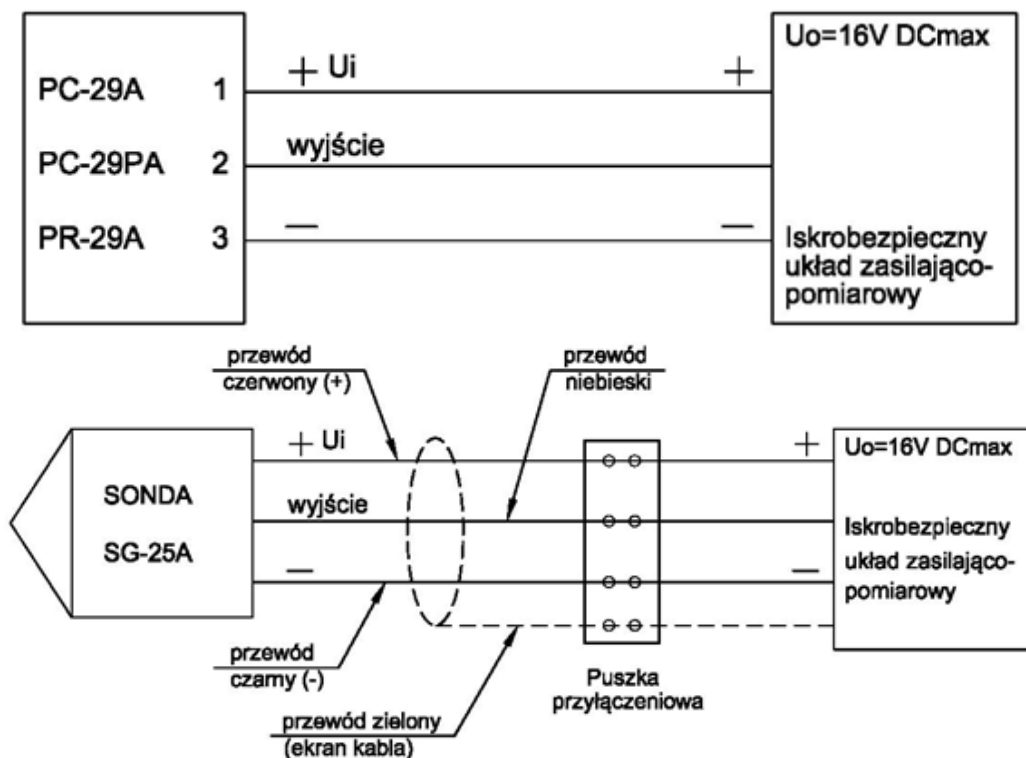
PC-29A 1
PC-29PA 2
PR-29A 3

+ Ui
wyjście
—

+
—

Uo=16V DCmax

Iskrobezpieczny układ zasilająco-pomiarowy

przewód czerwony (+)

przewód niebieski

+ Ui
wyjście
—

SONDA
SG-25A

przewód czarny (-)

przewód zielony (ekran kabla)

Puszka przyłączeniowa

+
—

Uo=16V DCmax

Iskrobezpieczny układ zasilająco-pomiarowy